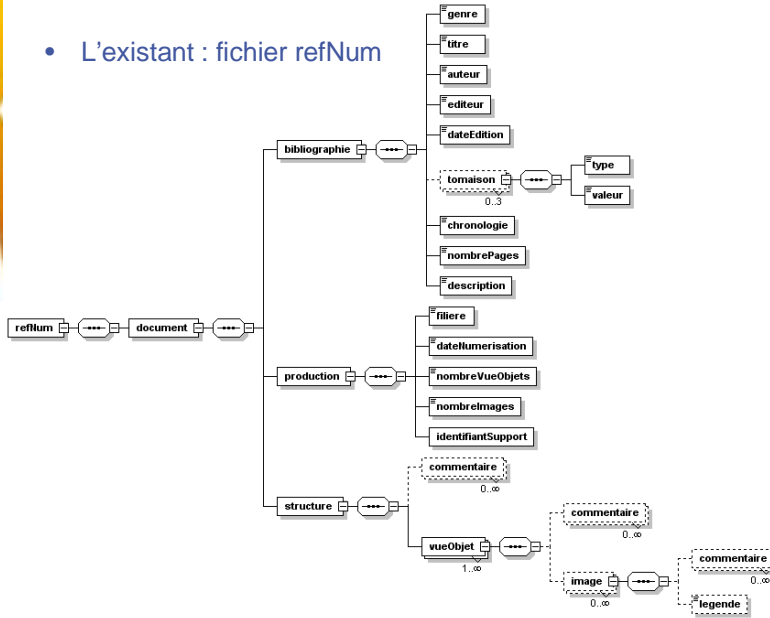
• L’existant : fichier refNum

refNum
document
bibliographie
genre
titre
auteur
editeur
dateEdition
tomaison
0..3
type
valeur
chronologie
nombrePages
description
production
filiere
dateNumerisation
nombreVueObjets
nombreImages
identifiantSupport
structure
commentaire
0..∞
vueObjet
1..∞
commentaire
0..∞
image
0..∞
commentaire
0..∞
legende